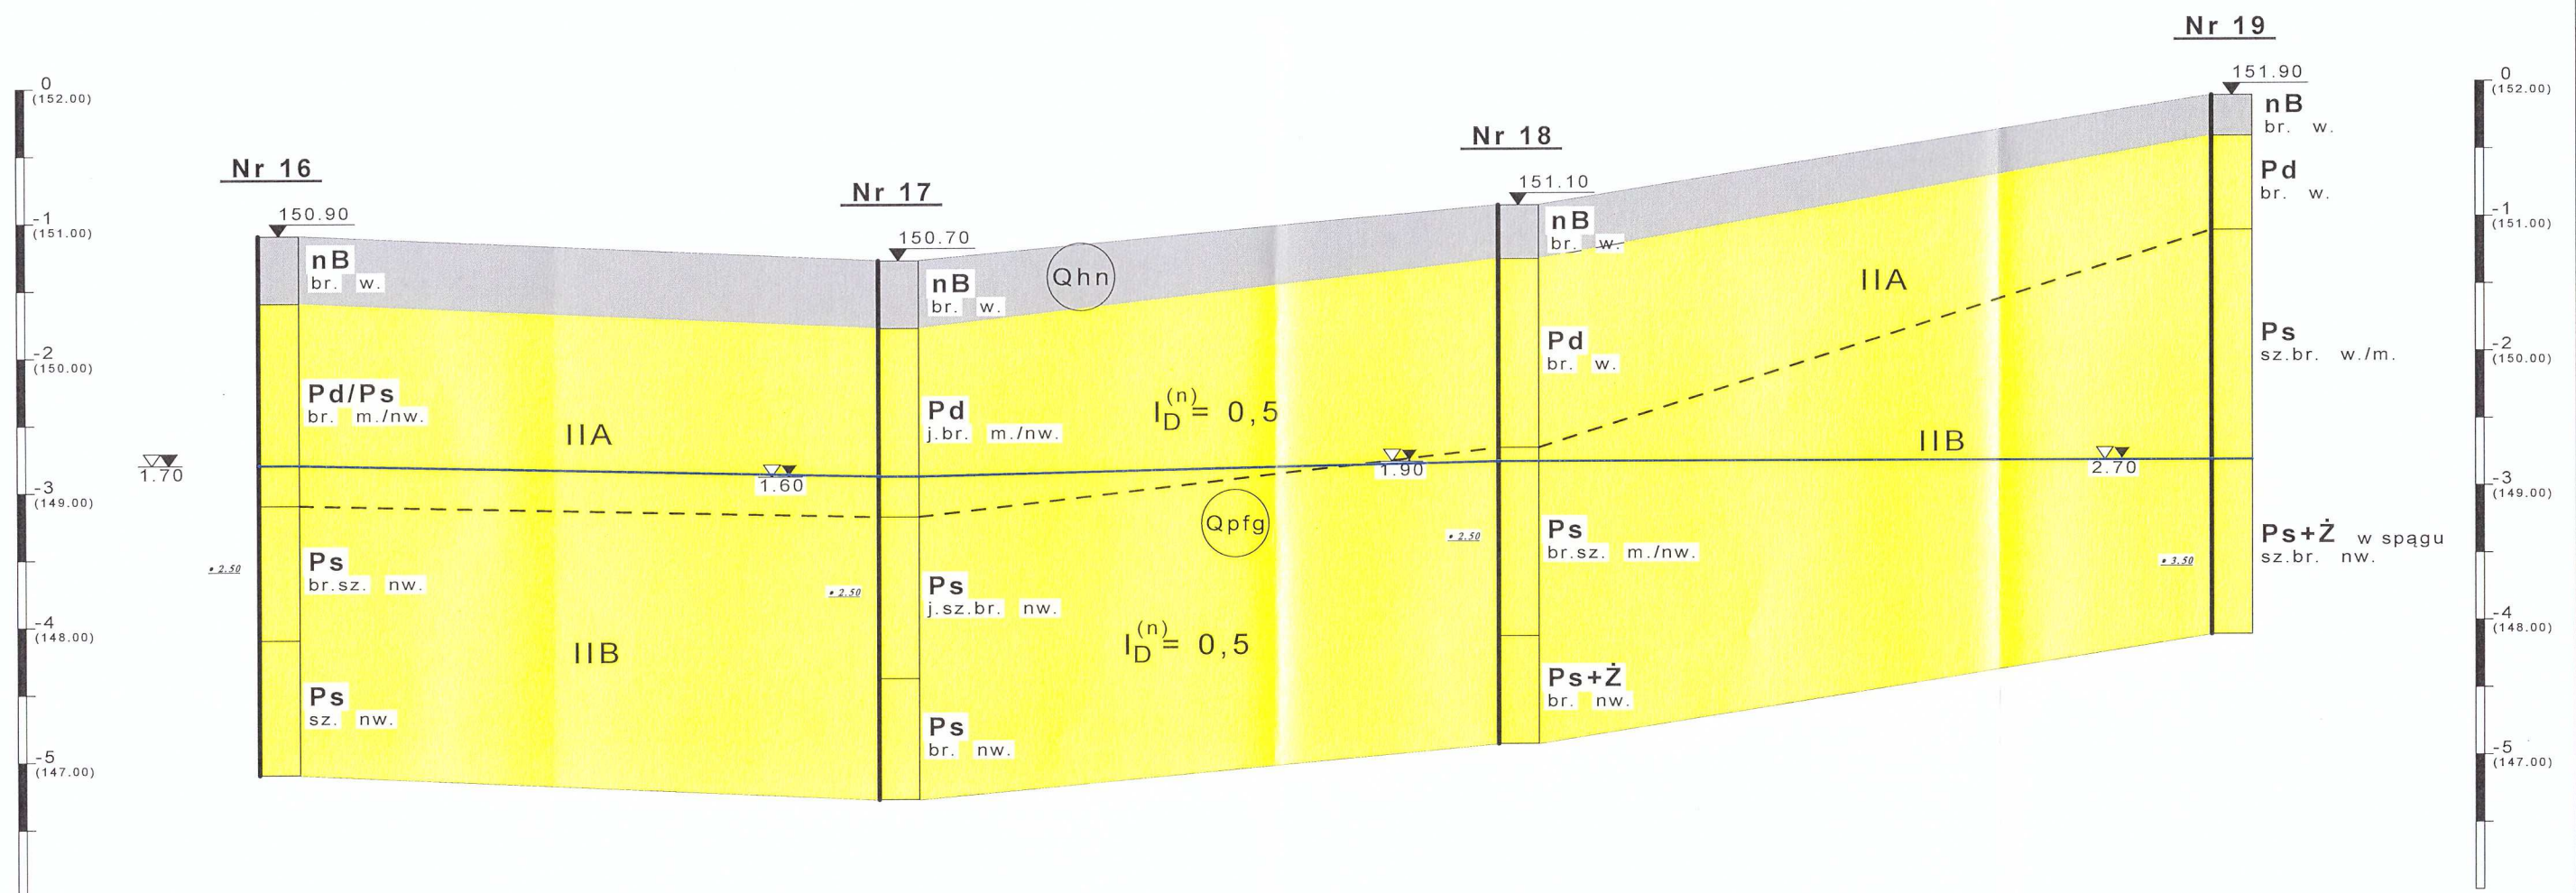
0
(152.00)
-1
(151.00)
-2
(150.00)
-3
(149.00)
-4
(148.00)
-5
(147.00)

Nr 16
150.90
nB
br. w.
Pd/Ps
br. m./nw.
Ps
br.sz. nw.
Ps
sz. nw.
1.70
2.50
IIA
IIB
1.60

Nr 17
150.70
nB
br. w.
Pd
j.br. m./nw.
Ps
j.sz.br. nw.
Ps
br. nw.
2.50
Qhn
$I_D^{(n)} = 0,5$
Qpfg
$I_D^{(n)} = 0,5$
1.90
2.50

Nr 18
151.10
nB
br. w.
Pd
br. w.
Ps
br.sz. m./nw.
Ps+Ż
br. nw.
IIA
IIB
2.70
3.50

Nr 19
151.90
nB
br. w.
Pd
br. w.
Ps
sz.br. w./m.
Ps+Ż w spągu
sz.br. nw.

0
(152.00)
-1
(151.00)
-2
(150.00)
-3
(149.00)
-4
(148.00)
-5
(147.00)